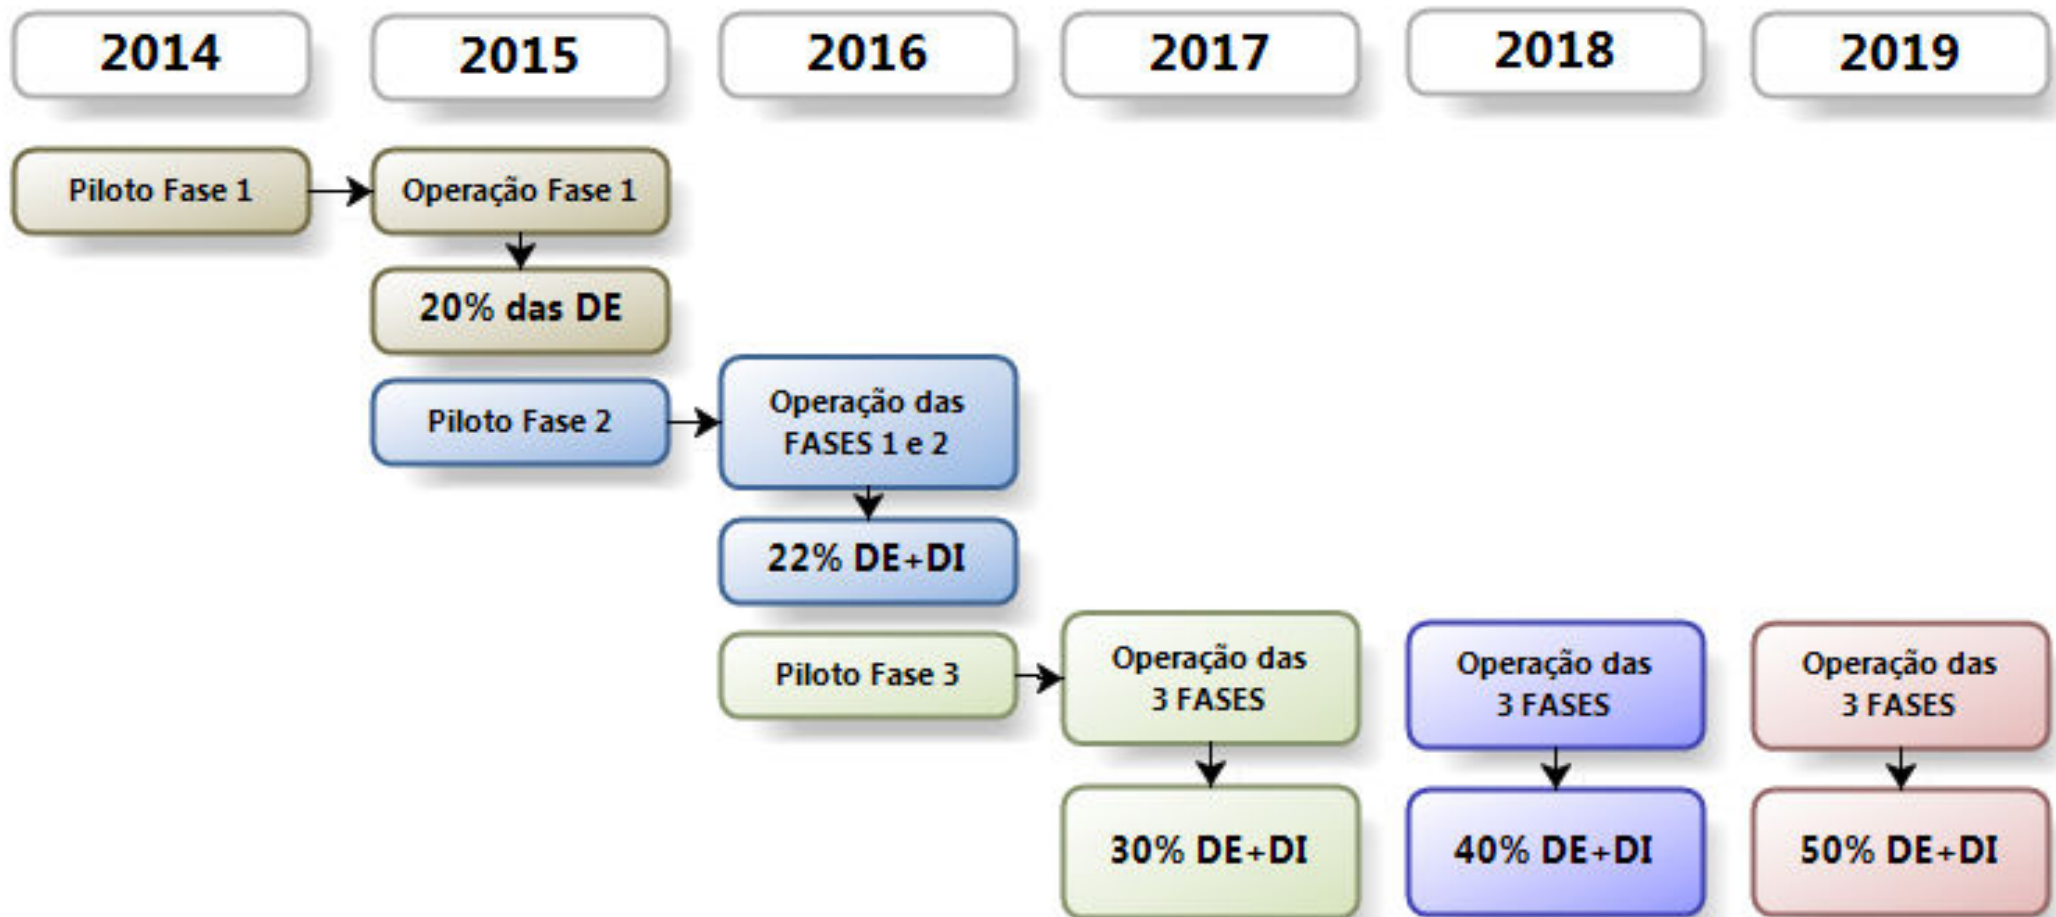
2014

2015

2016

2017

2018

2019

Piloto Fase 1

Operação Fase 1

20% das DE

Piloto Fase 2

Operação das FASES 1 e 2

22% DE+DI

Piloto Fase 3

Operação das 3 FASES

30% DE+DI

Operação das 3 FASES

40% DE+DI

Operação das 3 FASES

50% DE+DI